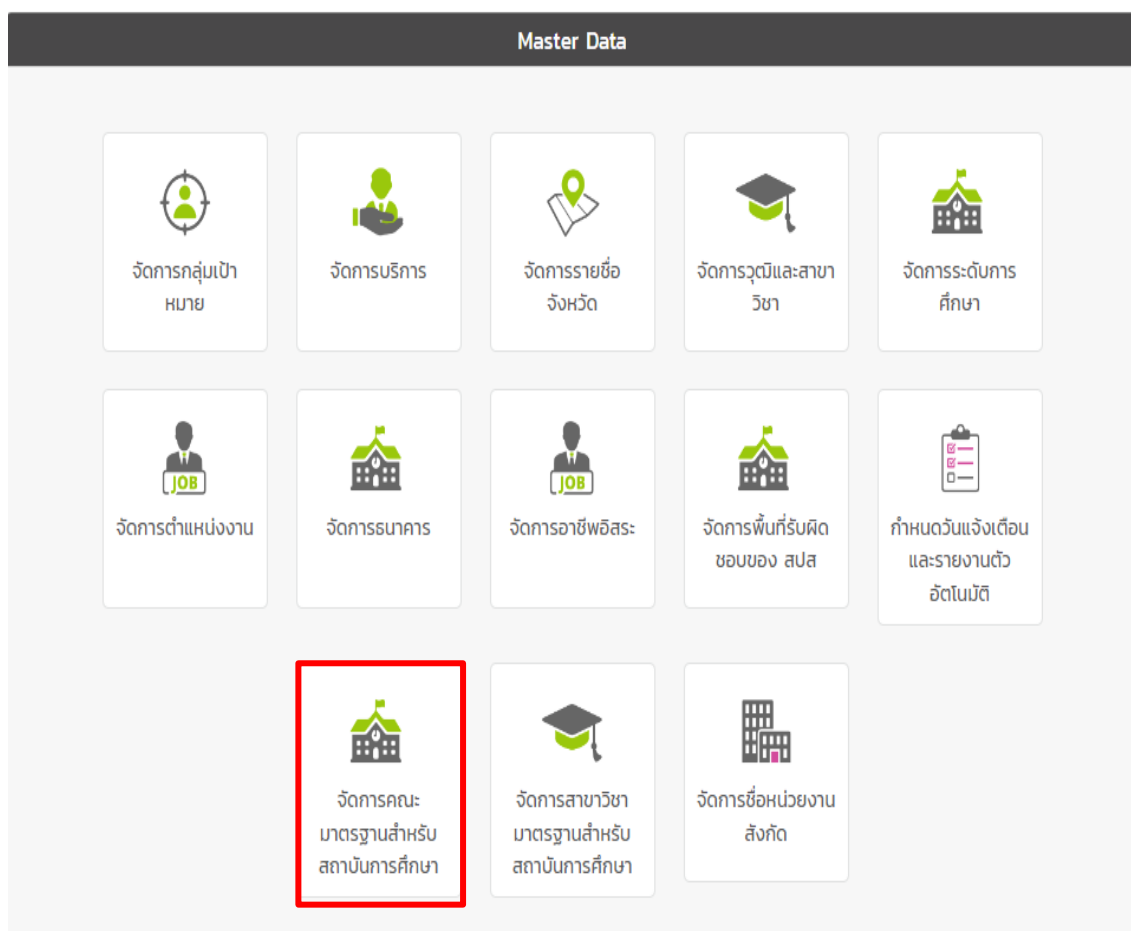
Master Data

จัดการกลุ่มเป้าหมาย

จัดการบริการ

จัดการรายชื่อจังหวัด

จัดการวุฒิและสาขาวิชา

จัดการระดับการศึกษา

JOB

จัดการตำแหน่งงาน

จัดการธนาคาร

JOB

จัดการอาชีพอิสระ

จัดการพื้นที่รับผิดชอบของ สปส

กำหนดวันแจ้งเตือนและรายงานตัวอัตโนมัติ

จัดการคณะมาตรฐานสำหรับสถาบันการศึกษา

จัดการสาขาวิชามาตรฐานสำหรับสถาบันการศึกษา

จัดการชื่อหน่วยงานสังกัด